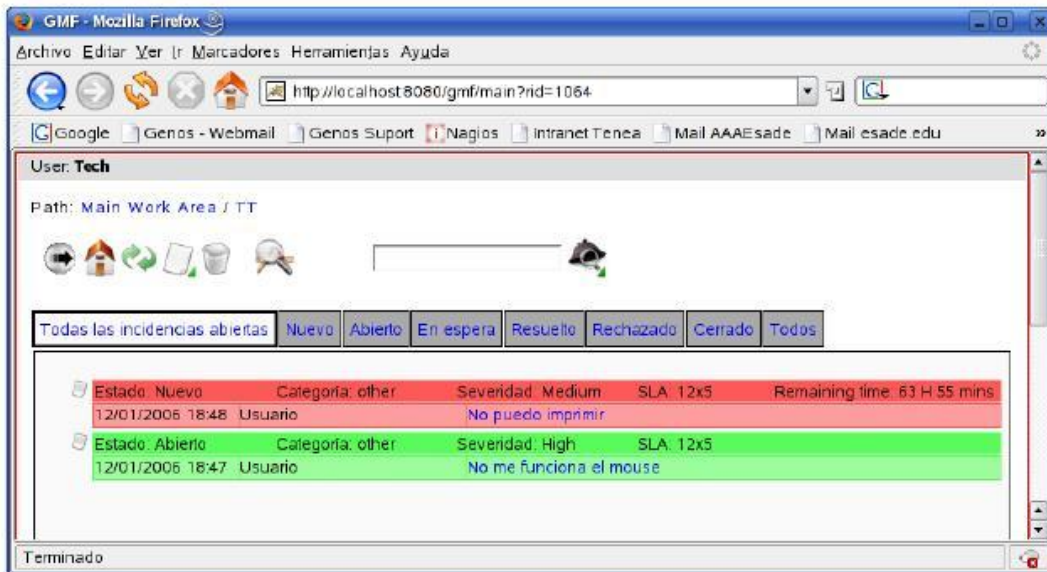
GMF - Mozilla Firefox

Archivo Editar Ver Ir Marcadores Herramientas Ayuda

http://localhost:8080/gmf/main?rid=1064

Google Genos - Webmail Genos Suport Nagios Intranet Tenea Mail AAAEsade Mail esade.edu

User: Tech

Path: Main Work Area / TT

Todas las incidencias abiertas | Nuevo | Abierto | En espera | Resuelto | Rechazado | Cerrado | Todos

Estado: Nuevo Categoria: other Severidad: Medium SLA: 12x5 Remaining time: 63 H 55 mins
12/01/2006 18:48 Usuario No puedo imprimir

Estado: Abierto Categoria: other Severidad: High SLA: 12x5
12/01/2006 18:47 Usuario No me funciona el mouse

Terminado